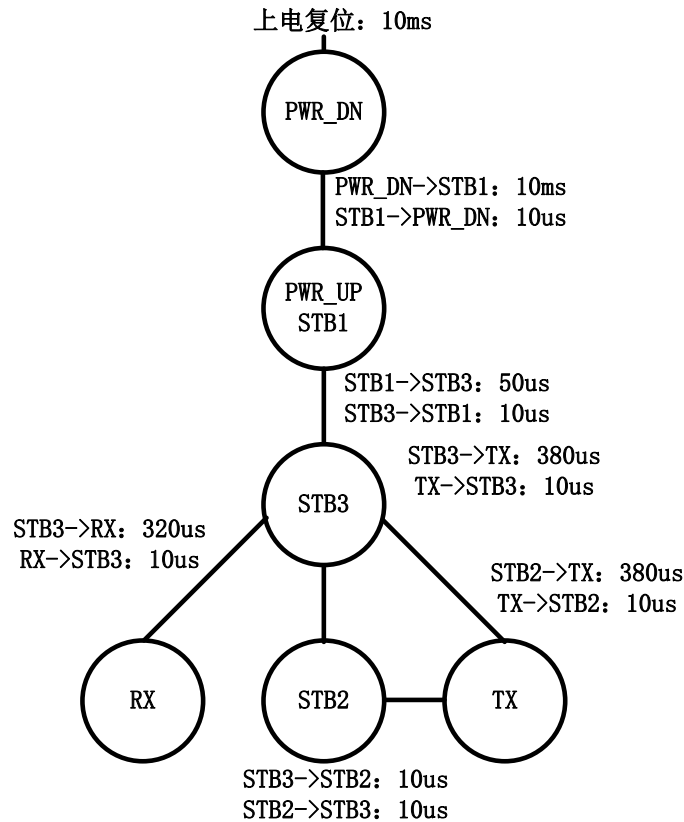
上电复位：10ms

PWR_DN

PWR_DN->STB1：10ms
STB1->PWR_DN：10us

PWR_UP
STB1

STB1->STB3：50us
STB3->STB1：10us

STB3->TX：380us
TX->STB3：10us

STB3

STB3->RX：320us
RX->STB3：10us

STB2->TX：380us
TX->STB2：10us

RX

STB2

TX

STB3->STB2：10us
STB2->STB3：10us